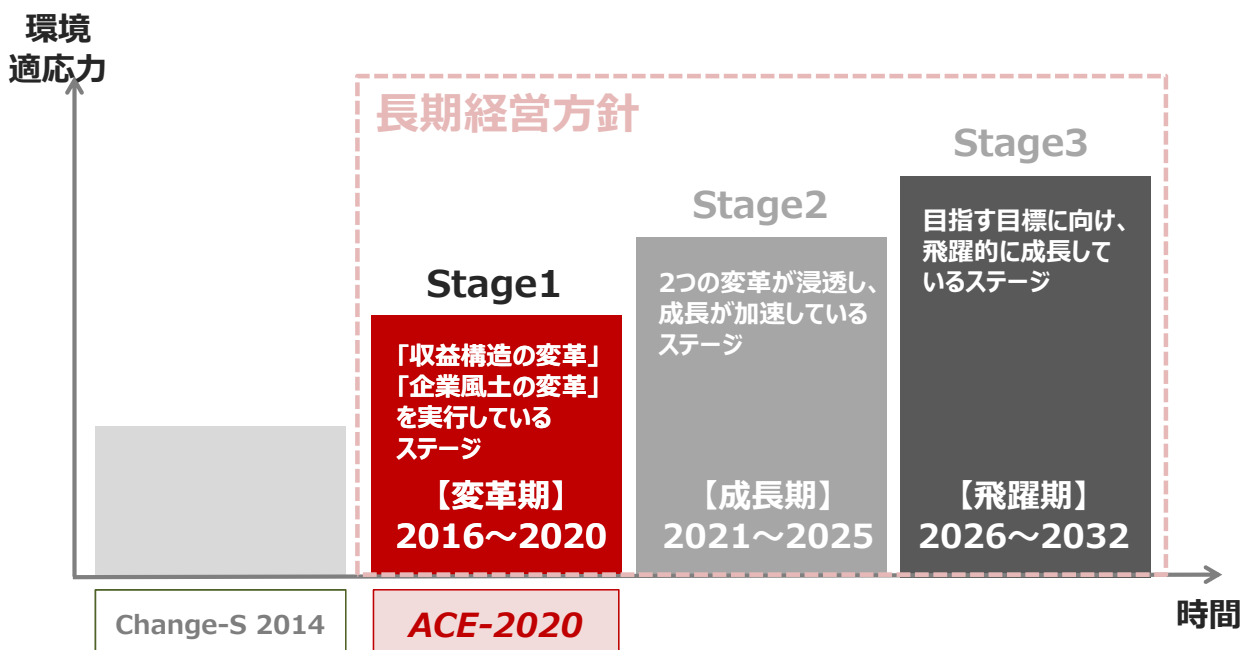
環境
適応力

長期経営方針

Stage1

「収益構造の変革」
「企業風土の変革」
を実行している
ステージ

【変革期】
2016～2020

Stage2

2つの変革が浸透し、
成長が加速している
ステージ

【成長期】
2021～2025

Stage3

目指す目標に向け、
飛躍的に成長して
いるステージ

【飛躍期】
2026～2032

Change-S 2014

ACE-2020

時間